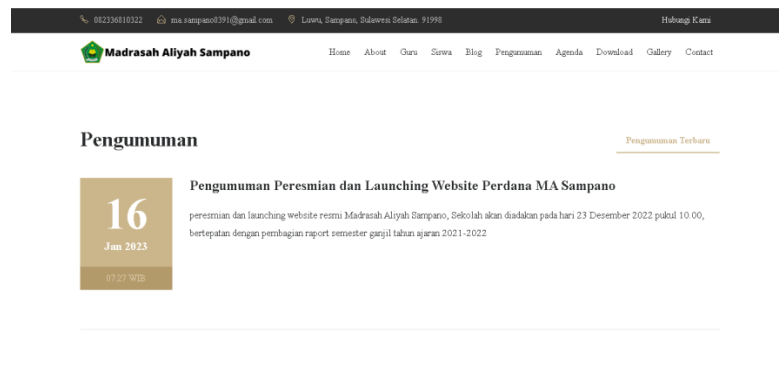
082336810322 ma.sampano0391@gmail.com Luwu, Sampano, Sulawesi Selatan. 91998 Hubungi Kami

Madrasah Aliyah Sampano

Home About Guru Siswa Blog Pengumuman Agenda Download Gallery Contact

Pengumuman

Pengumuman Terbaru

16
Jan 2023
07.27 WIB

Pengumuman Peresmian dan Launching Website Perdana MA Sampano

peresmian dan launching website resmi Madrasah Aliyah Sampano, Sekolah akan diadakan pada hari 23 Desember 2022 pukul 10.00, bertepatan dengan pembagian raport semester ganjil tahun ajaran 2021-2022